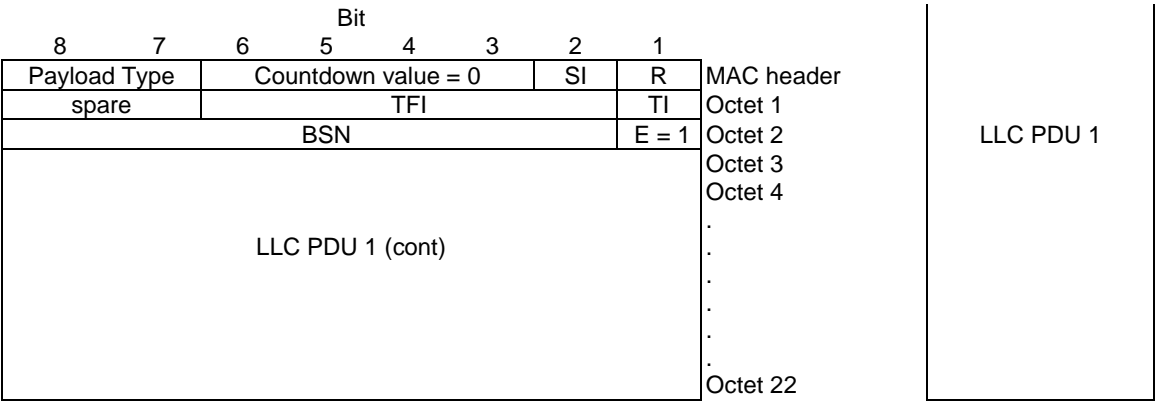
Bit

| 8 | 7 | 6 | 5 | 4 | 3 | 2 | 1 | |
|---|---|---|---|---|---|---|---|---|
| Payload Type | | Countdown value = 0 | | | | SI | R | MAC header |
| spare | | TFI | | | | | TI | Octet 1 |
| BSN | | | | | | | E = 1 | Octet 2 |
| LLC PDU 1 (cont) | | | | | | | | Octet 3 |
| | | | | | | | | Octet 4 |
| | | | | | | | | . |
| | | | | | | | | . |
| | | | | | | | | . |
| | | | | | | | | . |
| | | | | | | | | . |
| | | | | | | | | . |
| | | | | | | | | Octet 22 |

LLC PDU 1